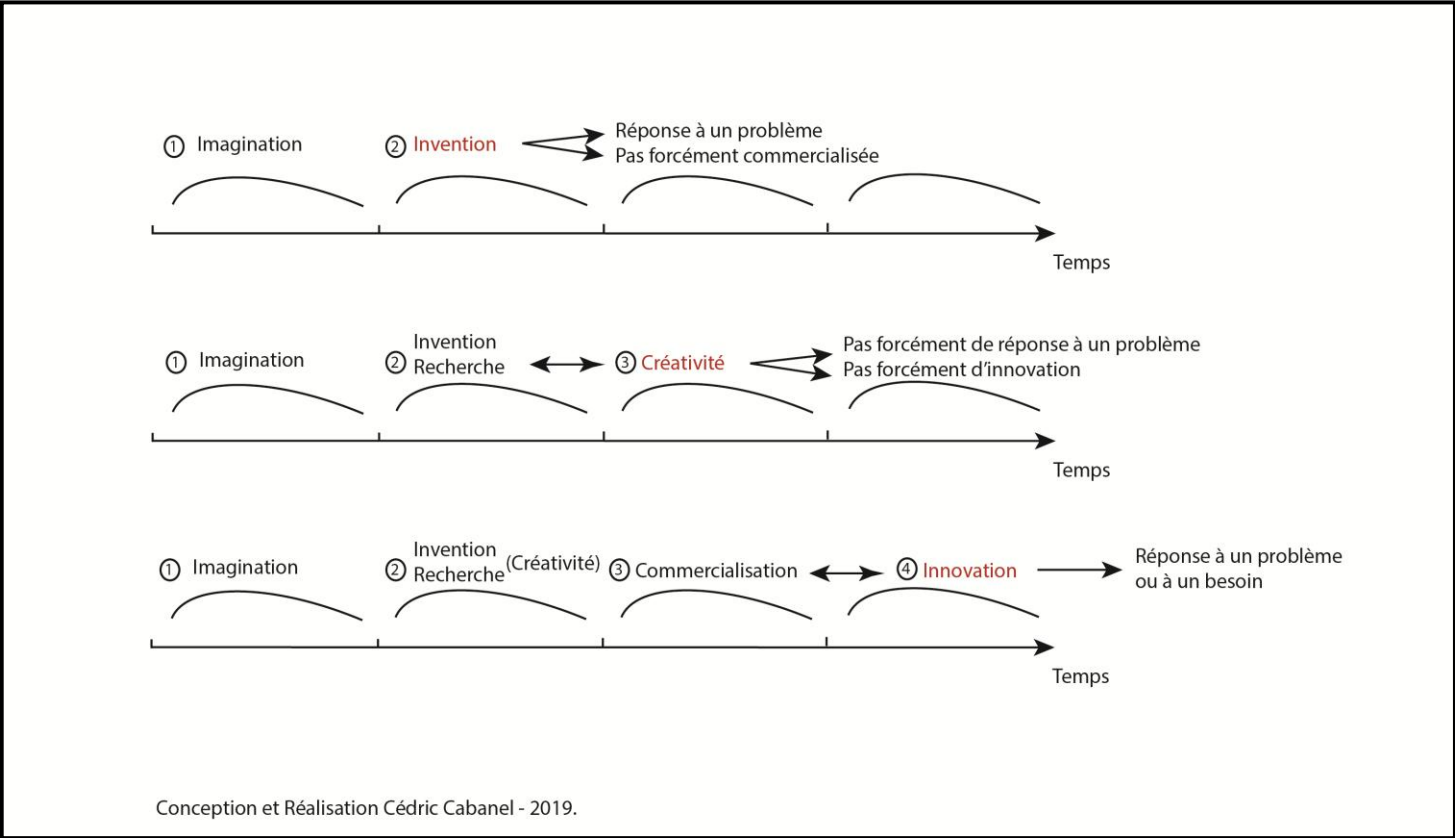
① Imagination

② Invention

Réponse à un problème
Pas forcément commercialisée

Temps

① Imagination

② Invention
Recherche

③ Créativité

Pas forcément de réponse à un problème
Pas forcément d'innovation

Temps

① Imagination

② Invention
Recherche (Créativité)

③ Commercialisation

④ Innovation

Réponse à un problème
ou à un besoin

Temps

Conception et Réalisation Cédric Cabanel - 2019.